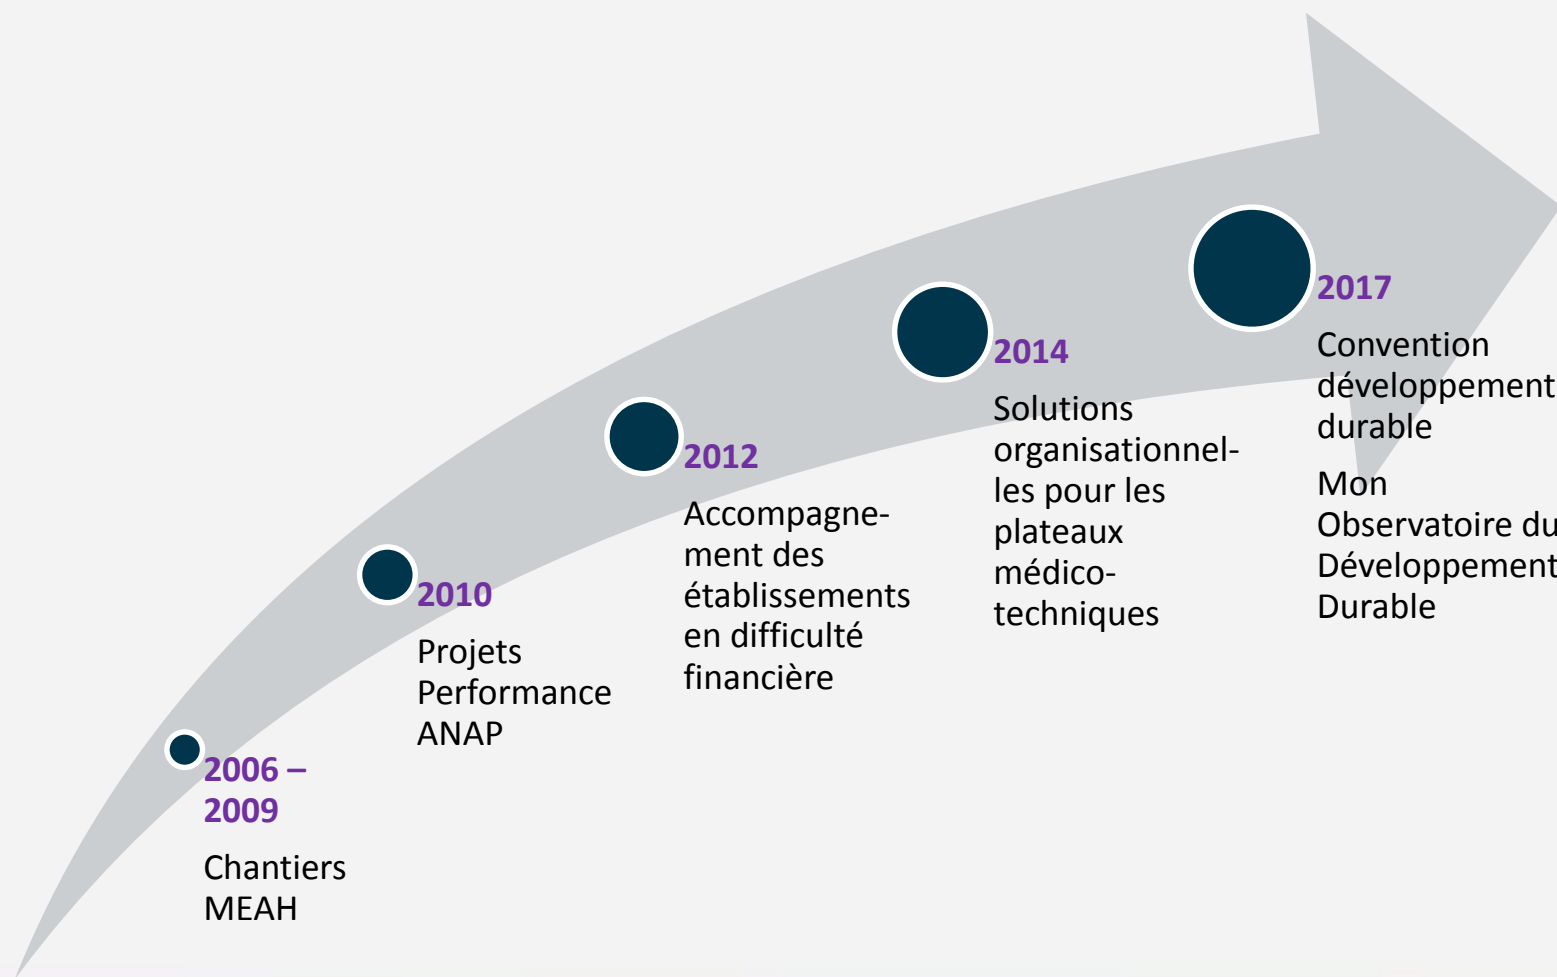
2006 – 2009

Chantiers MEAH

2010

Projets Performance ANAP

2012

Accompagnement des établissements en difficulté financière

2014

Solutions organisationnelles pour les plateaux médico-techniques

2017

Convention développement durable

Mon Observatoire du Développement Durable